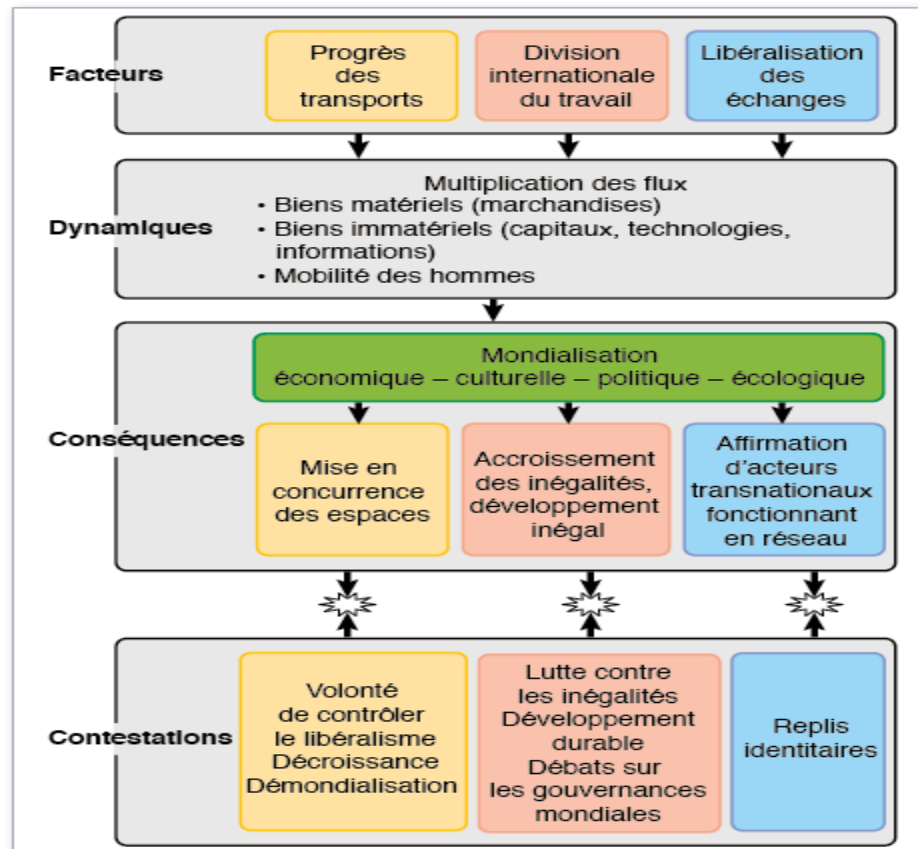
Facteurs

Progrès des transports

Division internationale du travail

Libéralisation des échanges

Dynamiques

Multiplication des flux
• Biens matériels (marchandises)
• Biens immatériels (capitaux, technologies, informations)
• Mobilité des hommes

Conséquences

Mondialisation
économique – culturelle – politique – écologique

Mise en concurrence des espaces

Accroissement des inégalités, développement inégal

Affirmation d'acteurs transnationaux fonctionnant en réseau

Contestations

Volonté de contrôler le libéralisme
Décroissance
Démondialisation

Lutte contre les inégalités
Développement durable
Débats sur les gouvernances mondiales

Replis identitaires